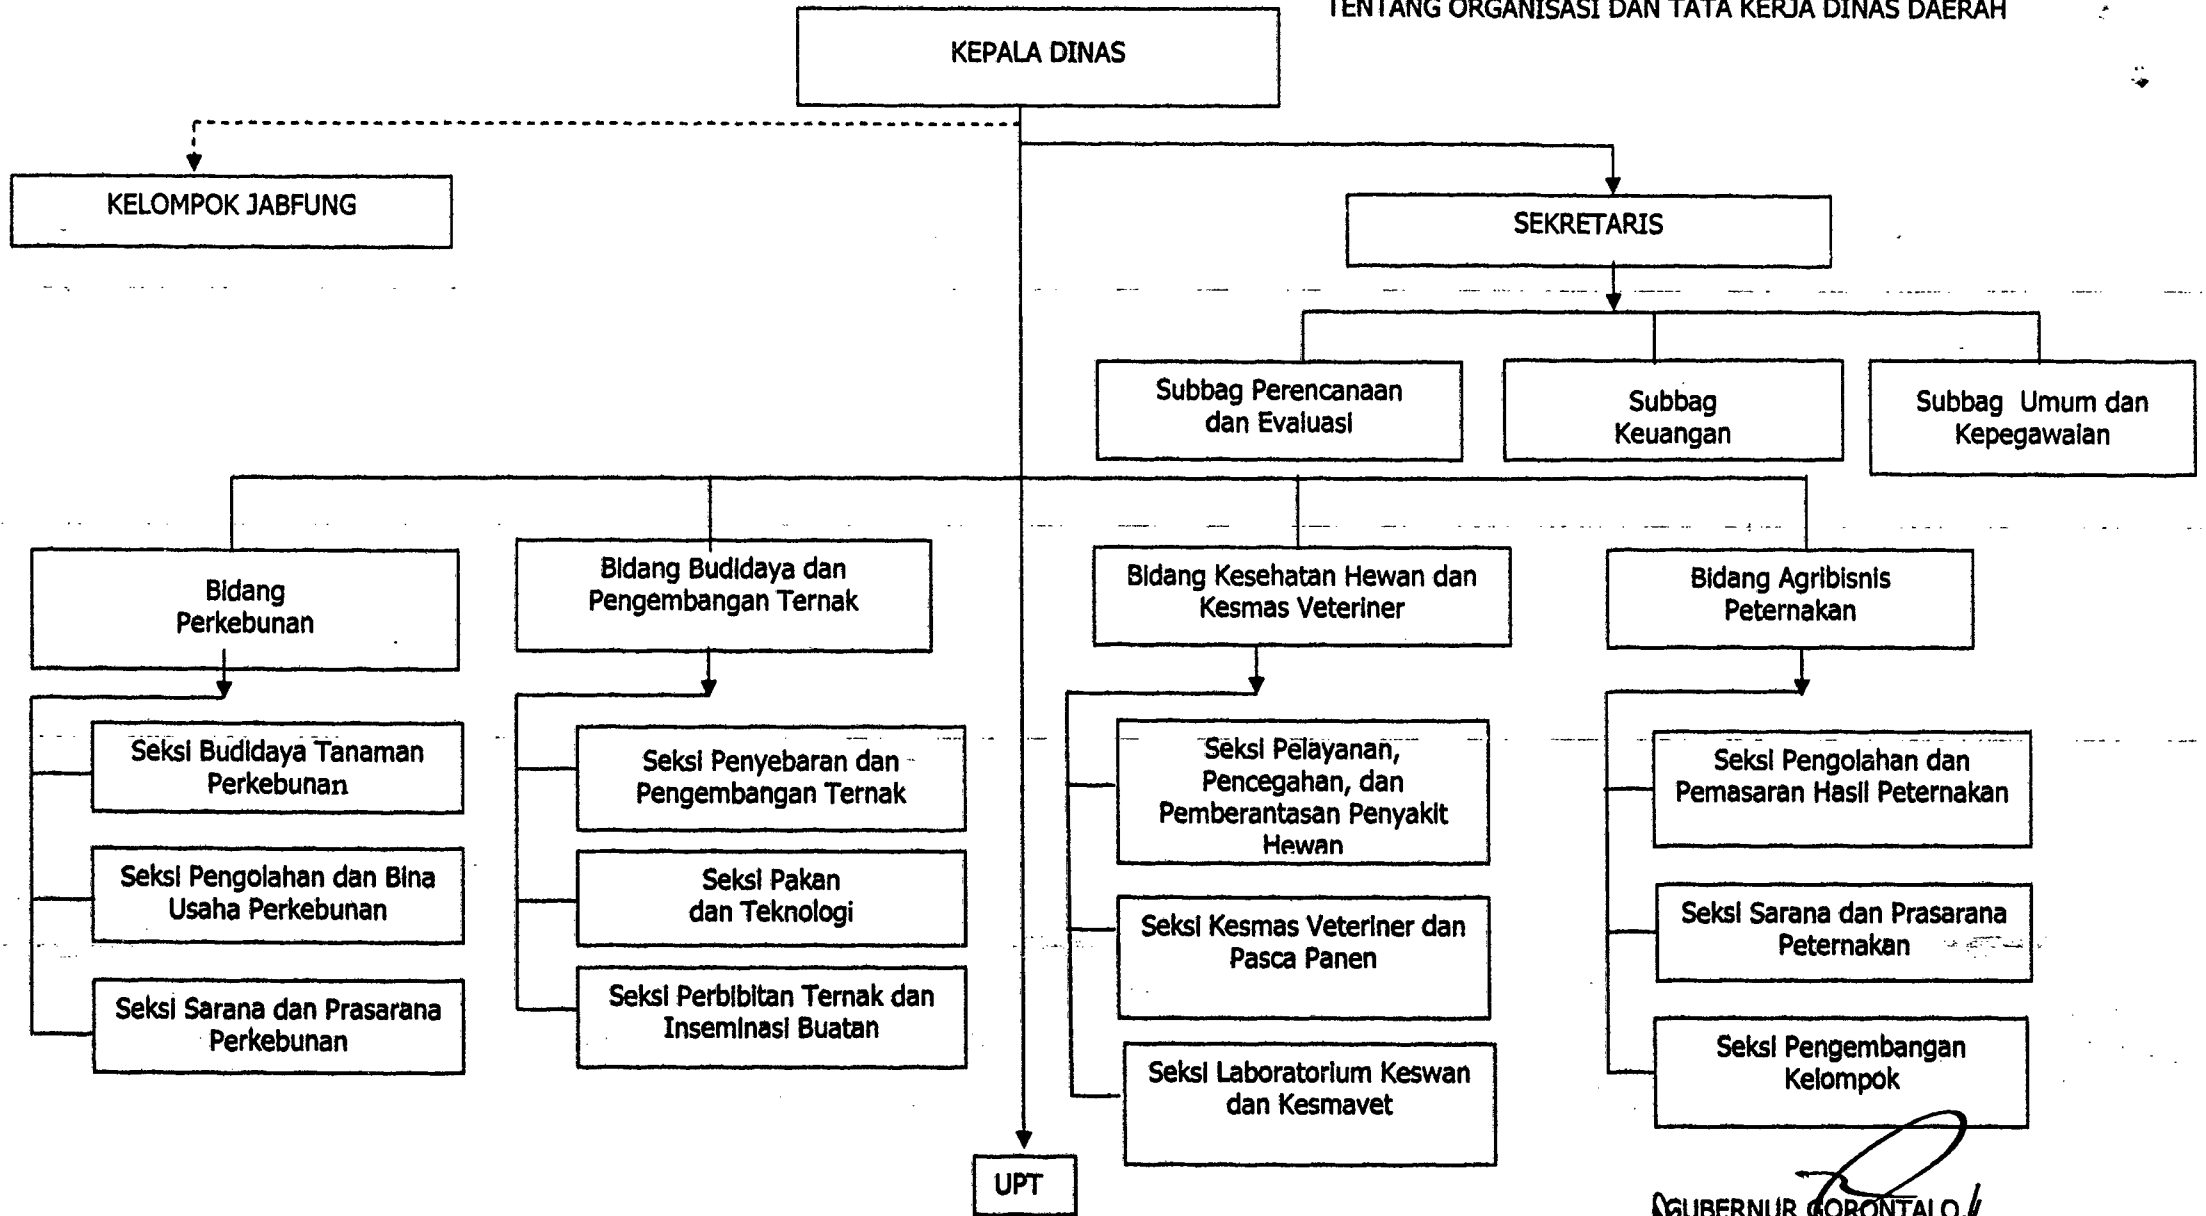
TENTANG ORGANISASI DAN TATA KERJA DINAS DAERAH

KEPALA DINAS

KELOMPOK JABFUNG

SEKRETARIS

Subbag Perencanaan dan Evaluasi

Subbag Keuangan

Subbag Umum dan Kepegawaian

Bidang Perkebunan

Seksi Budidaya Tanaman Perkebunan

Seksi Pengolahan dan Bina Usaha Perkebunan

Seksi Sarana dan Prasarana Perkebunan

Bidang Budidaya dan Pengembangan Ternak

Seksi Penyebaran dan Pengembangan Ternak

Seksi Pakan dan Teknologi

Seksi Perbibitan Ternak dan Inseminasi Buatan

Bidang Kesehatan Hewan dan Kesmas Veteriner

Seksi Pelayanan, Pencegahan, dan Pemberantasan Penyakit Hewan

Seksi Kesmas Veteriner dan Pasca Panen

Seksi Laboratorium Keswan dan Kesmavet

Bidang Agribisnis Peternakan

Seksi Pengolahan dan Pemasaran Hasil Peternakan

Seksi Sarana dan Prasarana Peternakan

Seksi Pengembangan Kelompok

UPT

GUBERNUR GORONTALO